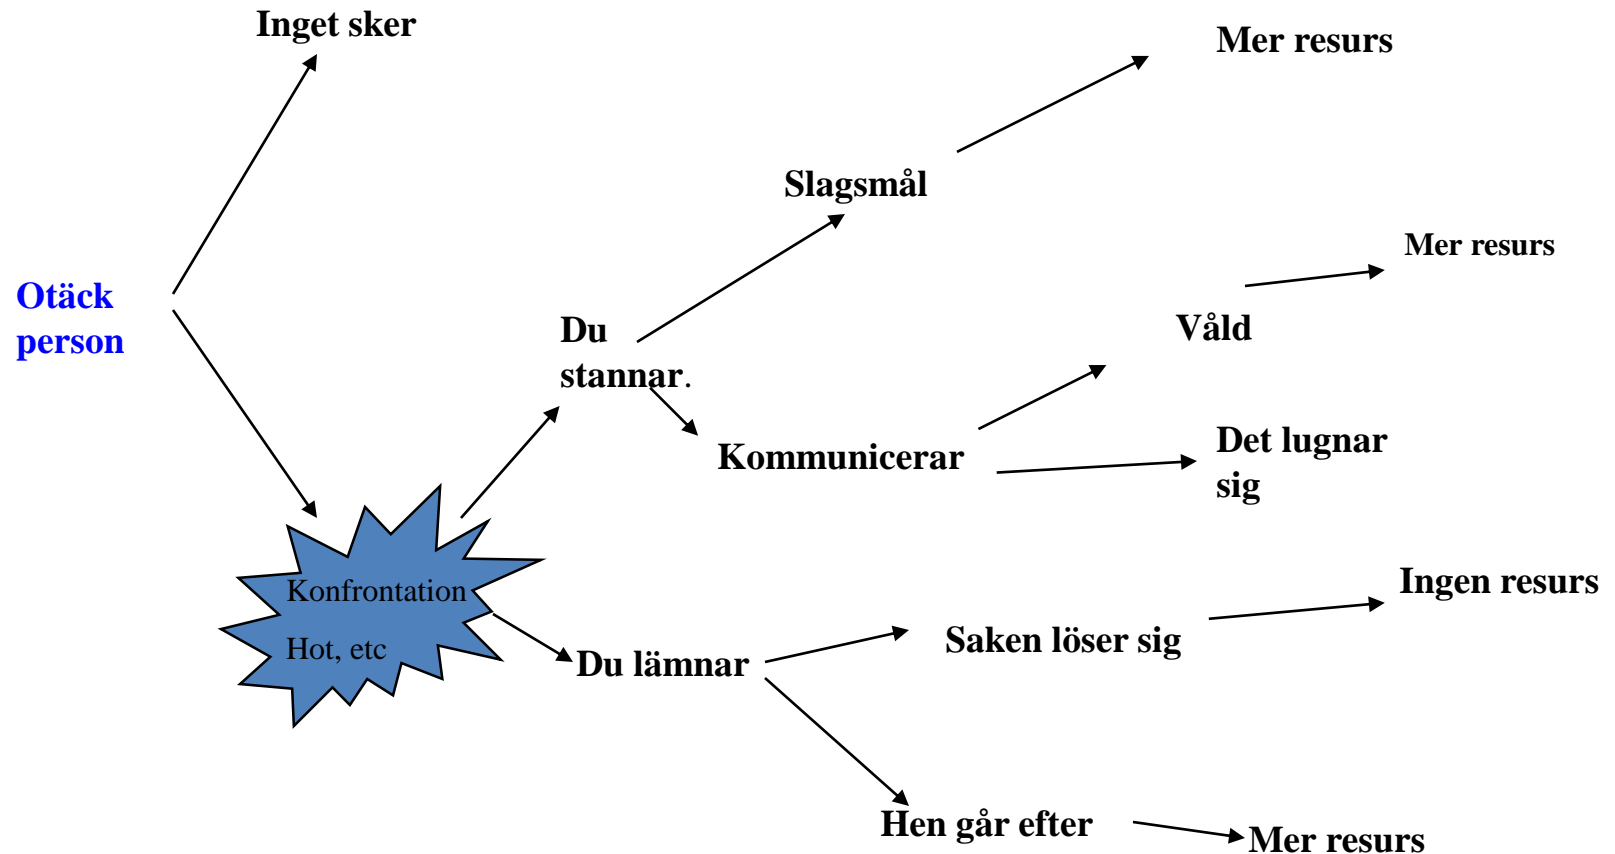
Otäck person

Inget sker

Konfrontation

Hot, etc

Du stannar.

Slagsmål

Mer resurs

Kommunicerar

Våld

Mer resurs

Det lugnar sig

Du lämnar

Saken löser sig

Ingen resurs

Hen går efter

Mer resurs